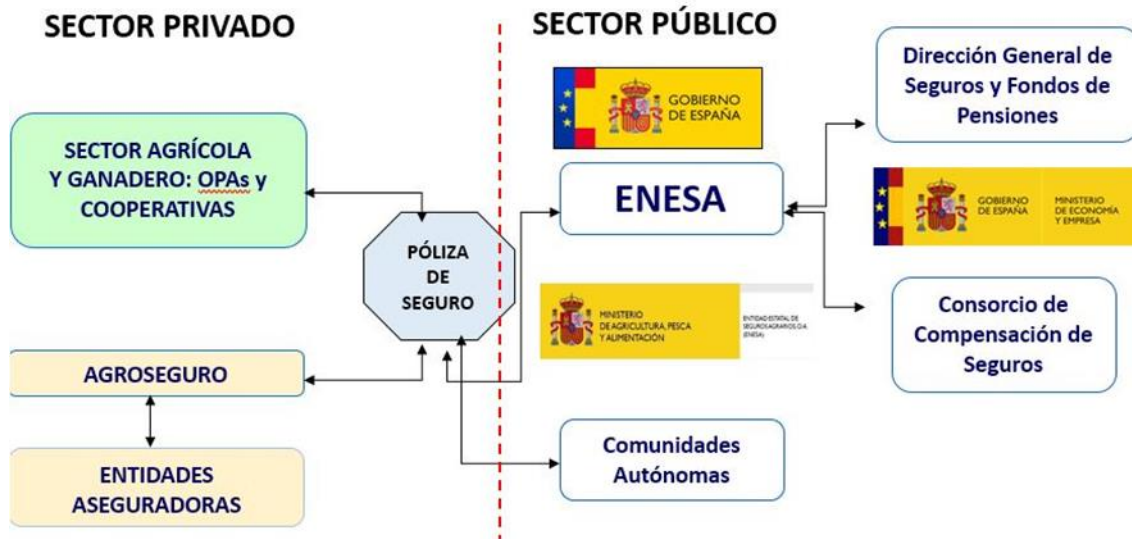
SECTOR PRIVADO

SECTOR PÚBLICO

GOBIERNO DE ESPAÑA

Dirección General de Seguros y Fondos de Pensiones

SECTOR AGRÍCOLA Y GANADERO: OPAs y COOPERATIVAS

ENESA

GOBIERNO DE ESPAÑA

MINISTERIO DE ECONOMÍA Y EMPRESA

PÓLIZA DE SEGURO

MINISTERIO DE AGRICULTURA, PESCA Y ALIMENTACIÓN

ENTIDAD ESTATAL DE SEGUROS AGRARIOS O.A. (ENESA)

Consorcio de Compensación de Seguros

AGROSEGURO

ENTIDADES ASEGURADORAS

Comunidades Autónomas